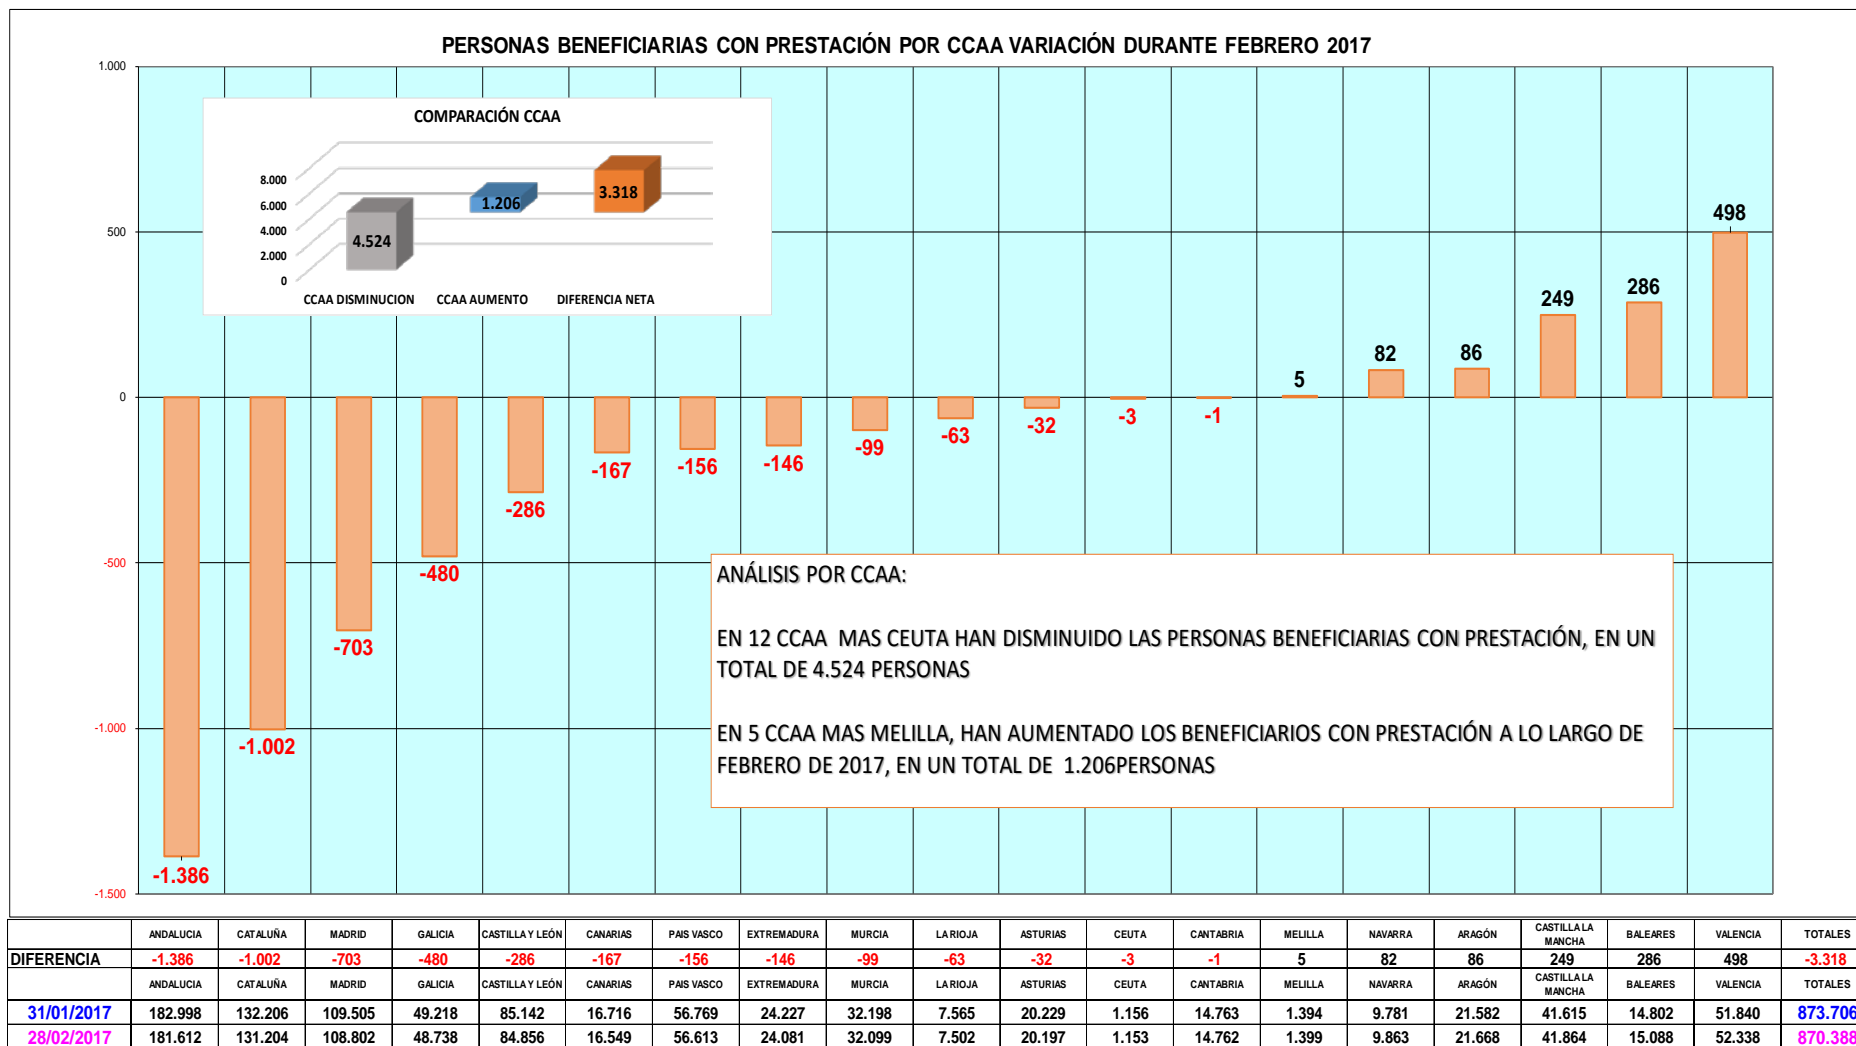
PERSONAS BENEFICIARIAS CON PRESTACIÓN POR CCAA VARIACIÓN DURANTE FEBRERO 2017

1.000
500
0
-500
-1.000
-1.500

COMPARACIÓN CCAA
8.000
6.000
4.000
2.000
0
4.524
1.206
3.318
CCAA DISMINUCION
CCAA AUMENTO
DIFERENCIA NETA

-1.386
-1.002
-703
-480
-286
-167
-156
-146
-99
-63
-32
-3
-1
5
82
86
249
286
498

ANÁLISIS POR CCAA:

EN 12 CCAA MAS CEUTA HAN DISMINUIDO LAS PERSONAS BENEFICIARIAS CON PRESTACIÓN, EN UN TOTAL DE 4.524 PERSONAS

EN 5 CCAA MAS MELILLA, HAN AUMENTADO LOS BENEFICIARIOS CON PRESTACIÓN A LO LARGO DE FEBRERO DE 2017, EN UN TOTAL DE 1.206PERSONAS

| | ANDALUCIA | CATALUÑA | MADRID | GALICIA | CASTILLA Y LEÓN | CANARIAS | PAIS VASCO | EXTREMADURA | MURCIA | LA RIOJA | ASTURIAS | CEUTA | CANTABRIA | MELILLA | NAVARRA | ARAGÓN | CASTILLA LA MANCHA | BALEARES | VALENCIA | TOTALES |
|---|---|---|---|---|---|---|---|---|---|---|---|---|---|---|---|---|---|---|---|---|
| DIFERENCIA | -1.386 | -1.002 | -703 | -480 | -286 | -167 | -156 | -146 | -99 | -63 | -32 | -3 | -1 | 5 | 82 | 86 | 249 | 286 | 498 | -3.318 |
| | ANDALUCIA | CATALUÑA | MADRID | GALICIA | CASTILLA Y LEÓN | CANARIAS | PAIS VASCO | EXTREMADURA | MURCIA | LA RIOJA | ASTURIAS | CEUTA | CANTABRIA | MELILLA | NAVARRA | ARAGÓN | CASTILLA LA MANCHA | BALEARES | VALENCIA | TOTALES |
| 31/01/2017 | 182.998 | 132.206 | 109.505 | 49.218 | 85.142 | 16.716 | 56.769 | 24.227 | 32.198 | 7.565 | 20.229 | 1.156 | 14.763 | 1.394 | 9.781 | 21.582 | 41.615 | 14.802 | 51.840 | 873.706 |
| 28/02/2017 | 181.612 | 131.204 | 108.802 | 48.738 | 84.856 | 16.549 | 56.613 | 24.081 | 32.099 | 7.502 | 20.197 | 1.153 | 14.762 | 1.399 | 9.863 | 21.668 | 41.864 | 15.088 | 52.338 | 870.388 |